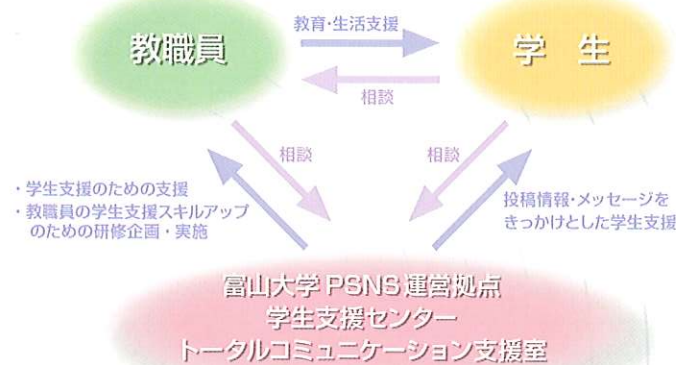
教職員

教育・生活支援

学　生

相談

相談

相談

・学生支援のための支援
・教職員の学生支援スキルアップのための研修企画・実施

投稿情報・メッセージをきっかけとした学生支援

富山大学 PSNS 運営拠点
学生支援センター
トータルコミュニケーション支援室